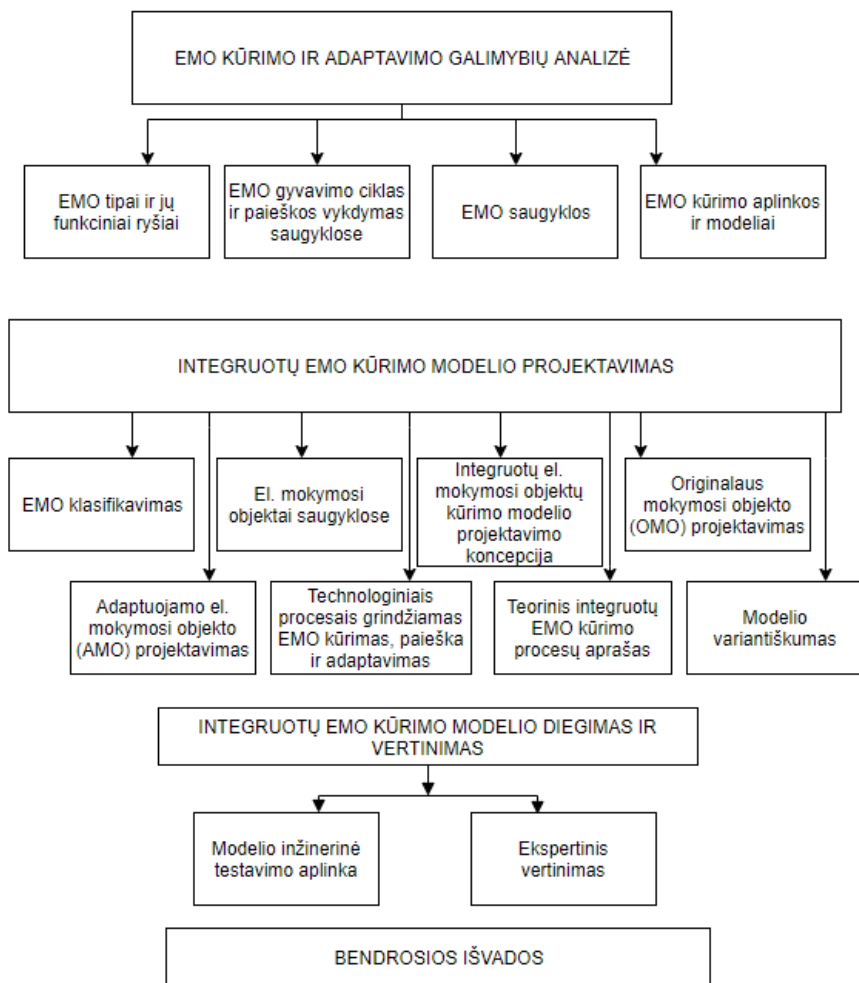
EMO KŪRIMO IR ADAPTAVIMO GALIMYBIŲ ANALIZĖ

EMO tipai ir jų funkciniai ryšiai

EMO gyvavimo ciklas ir paieškos vykdymas saugyklose

EMO saugyklos

EMO kūrimo aplinkos ir modeliai

INTEGRUOTŲ EMO KŪRIMO MODELIO PROJEKTAVIMAS

EMO klasifikavimas

El. mokymosi objektai saugyklose

Integruotų el. mokymosi objektų kūrimo modelio projektavimo koncepcija

Originalaus mokymosi objekto (OMO) projektavimas

Adaptuojamo el. mokymosi objekto (AMO) projektavimas

Technologiniais procesais grindžiamas EMO kūrimas, paieška ir adaptavimas

Teorinis integruotų EMO kūrimo procesų aprašas

Modelio variantiškumas

INTEGRUOTŲ EMO KŪRIMO MODELIO DIEGIMAS IR VERTINIMAS

Modelio inžinerinė testavimo aplinka

Ekspertinis vertinimas

BENDROSIOS IŠVADOS